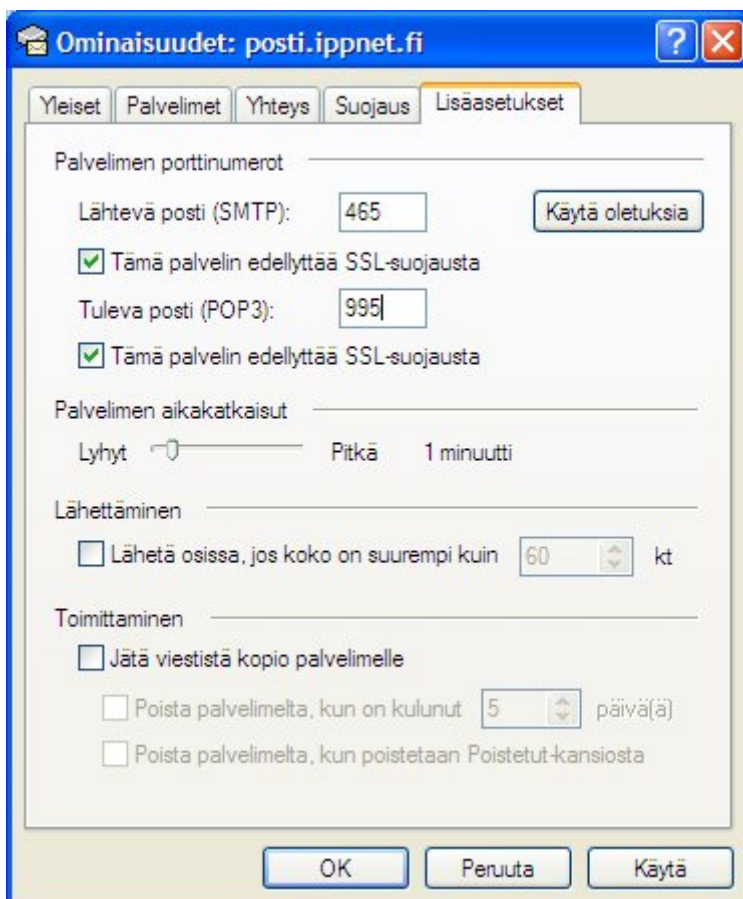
Ominaisuudet: posti.ippnet.fi

? X

Yleiset | Palvelimet | Yhteys | Suojaus | Lisäasetukset

Palvelimen porttinumerot

Lähtevä posti (SMTP): 465 Käytä oletuksia

Tämä palvelin edellyttää SSL-suojausta

Tuleva posti (POP3): 995

Tämä palvelin edellyttää SSL-suojausta

Palvelimen aikakatkaisut

Lyhyt Pitkä 1 minuutti

Lähettäminen

Lähetä osissa, jos koko on suurempi kuin 60 kt

Toimittaminen

Jätä viestistä kopio palvelimelle

Poista palvelimelta, kun on kulunut 5 päivä(ä)

Poista palvelimelta, kun poistetaan Poistetut-kansiosta

OK Peruuta Käytä